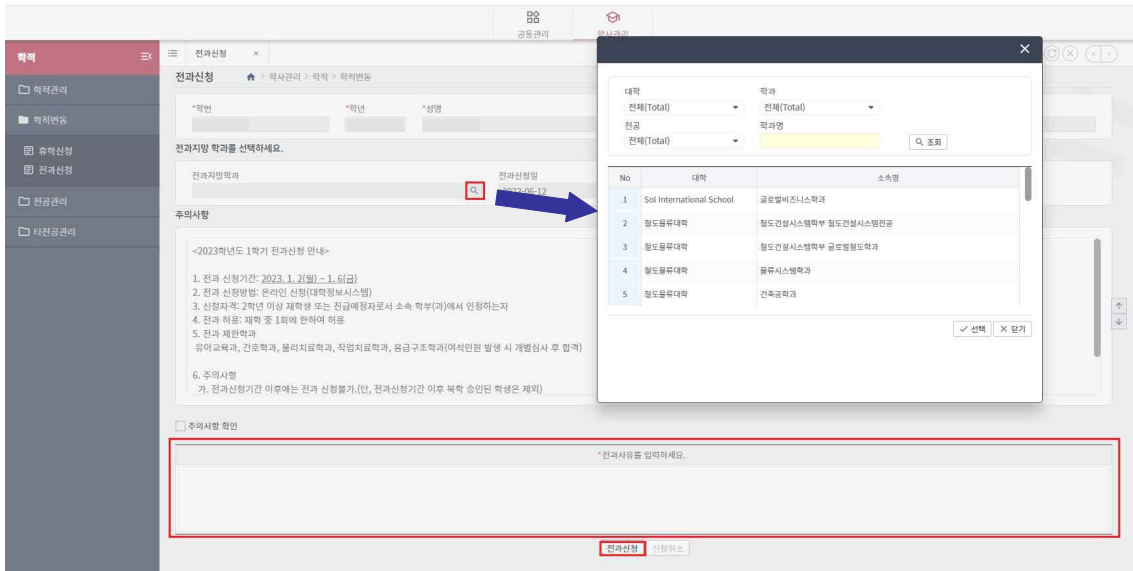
공통관리 학사관리

학적

학적관리

학적변동

휴학신청

전과신청

전공관리

타전공관리

전과신청 ×

전과신청

학사관리 > 학적 > 학적변동

*학번 *학년 *성명

전과지망 학과를 선택하세요.

전과지망학과

전과신청일

2023-06-12

주의사항

<2023학년도 1학기 전과신청 안내>

1. 전과 신청기간: 2023. 1. 2(월) ~ 1. 6(금)
2. 전과 신청방법: 온라인 신청(대학정보시스템)
3. 신청자격: 2학년 이상 재학생 또는 진급예정자로서 소속 학부(과)에서 인정하는자
4. 전과 허용: 재학 중 1회에 한하여 허용
5. 전과 제한학과
유아교육과, 간호학과, 물리치료학과, 작업치료학과, 응급구조학과(여석인원 발생 시 개별심사 후 합격)

6. 주의사항
가. 전과신청기간 이후에는 전과 신청불가.(단, 전과신청기간 이후 복학 승인된 학생은 제외)

주의사항 확인

*전과사유를 입력하세요.

전과신청 신청취소

대학
전체(Total)
학과
전체(Total)
전공
전체(Total)
학과명
조회

| No | 대학 | 소속명 |
|---|---|---|
| 1 | Sol International School | 글로벌비즈니스학과 |
| 2 | 철도물류대학 | 철도건설시스템학부 철도건설시스템전공 |
| 3 | 철도물류대학 | 철도건설시스템학부 글로벌철도학과 |
| 4 | 철도물류대학 | 물류시스템학과 |
| 5 | 철도물류대학 | 건축공학과 |

선택 닫기